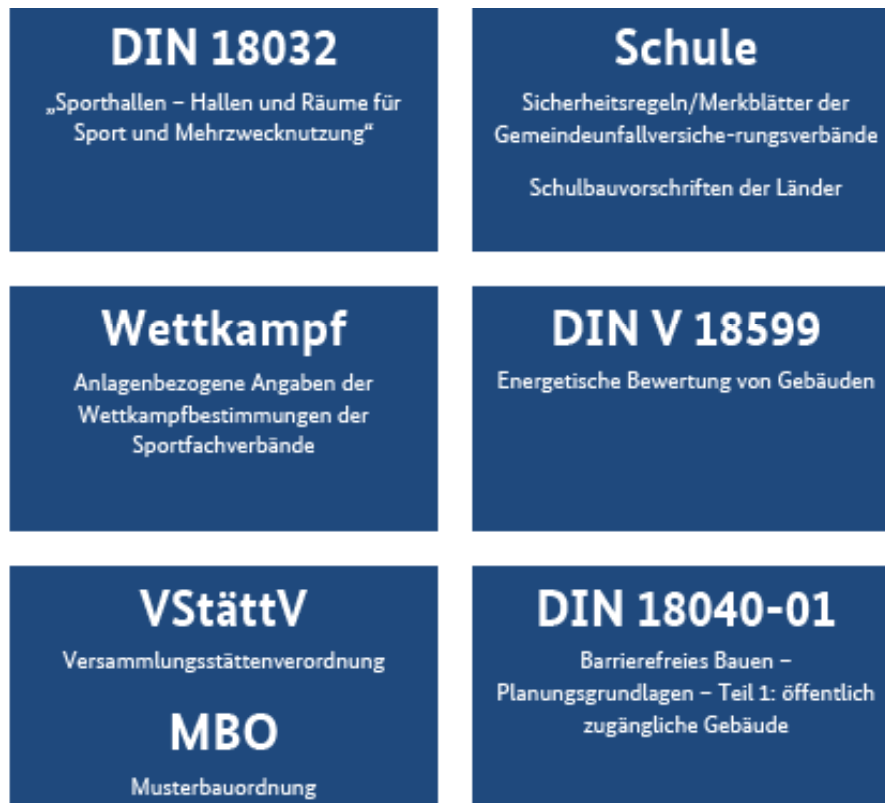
DIN 18032
„Sporthallen – Hallen und Räume für Sport und Mehrzwecknutzung"

Schule
Sicherheitsregeln/Merkblätter der Gemeindeunfallversiche-rungsverbände

Schulbauvorschriften der Länder

Wettkampf
Anlagenbezogene Angaben der Wettkampfbestimmungen der Sportfachverbände

DIN V 18599
Energetische Bewertung von Gebäuden

VStättV
Versammlungsstättenverordnung

MBO
Musterbauordnung

DIN 18040-01
Barrierefreies Bauen – Planungsgrundlagen – Teil 1: öffentlich zugängliche Gebäude